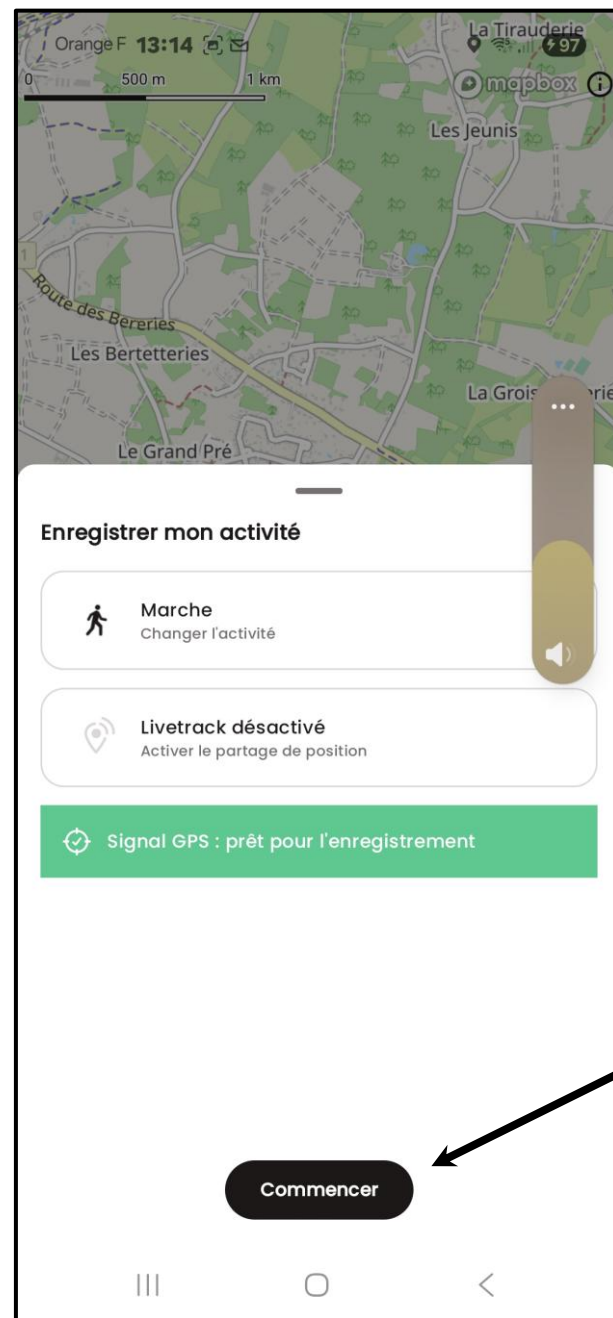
Orange F 13:14

97

0 500 m 1 km

mapbox

La Tiraudeerie

Les Jeunis

Route des Bereries

Les Bertetteries

La Grois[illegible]rie

Le Grand Pré

Enregistrer mon activité

Marche
Changer l'activité

Livetrack désactivé
Activer le partage de position

Signal GPS : prêt pour l'enregistrement

Commencer